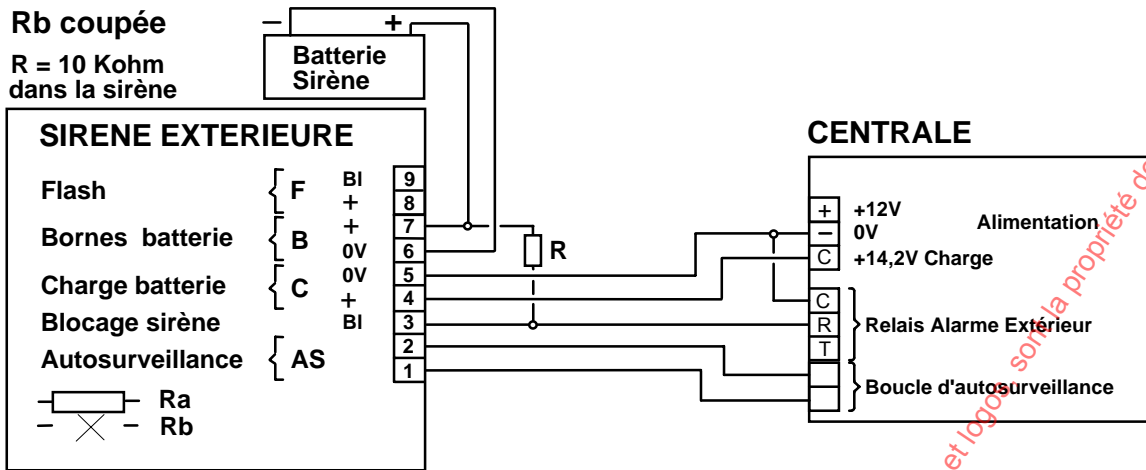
Rb coupée
R = 10 Kohm
dans la sirène

– +
Batterie
Sirène

SIRENE EXTERIEURE

Flash { F
Bornes batterie { B
Charge batterie { C
Blocage sirène
Autosurveillance { AS

Bl
+
+
0V
0V
+
Bl

9
8
7
6
5
4
3
2
1

R

Ra
Rb

CENTRALE

+ +12V
– 0V
C +14,2V Charge
Alimentation

C
R
T
Relais Alarme Extérieur

Boucle d'autosurveillance

et logos sont la propriété de